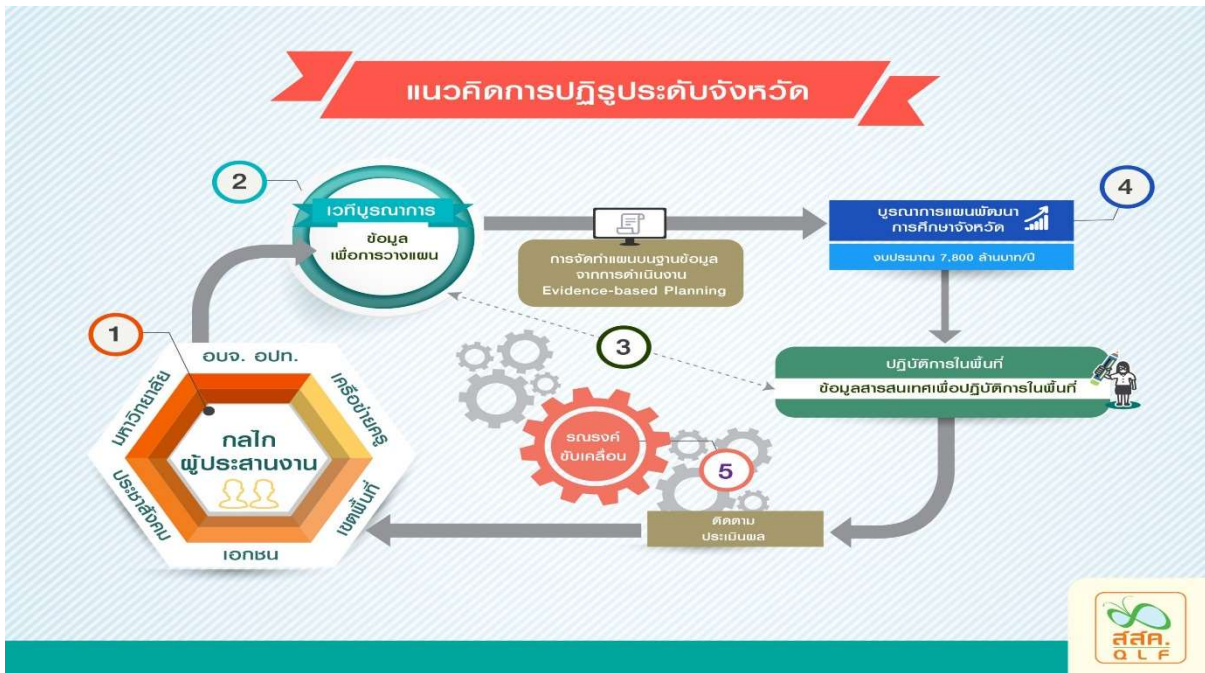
แนวคิดการปฏิรูประดับจังหวัด

2

เวทีบูรณาการ

ข้อมูล
เพื่อการวางแผน

การจัดทำแผนบนฐานข้อมูล
จากการดำเนินงาน
Evidence-based Planning

4

บูรณาการแผนพัฒนา
การศึกษาจังหวัด

งบประมาณ 7,800 ล้านบาท/ปี

1

อบจ. อปท.

เครือข่ายครู

เขตพื้นที่

เอกชน

ประชาสังคม

มหาวิทยาลัย

กลไก
ผู้ประสานงาน

3

ปฏิบัติการในพื้นที่

ข้อมูลสารสนเทศเพื่อปฏิบัติการในพื้นที่

รณรงค์
ขับเคลื่อน

5

ติดตาม
ประเมินผล

สสค.
Q L F